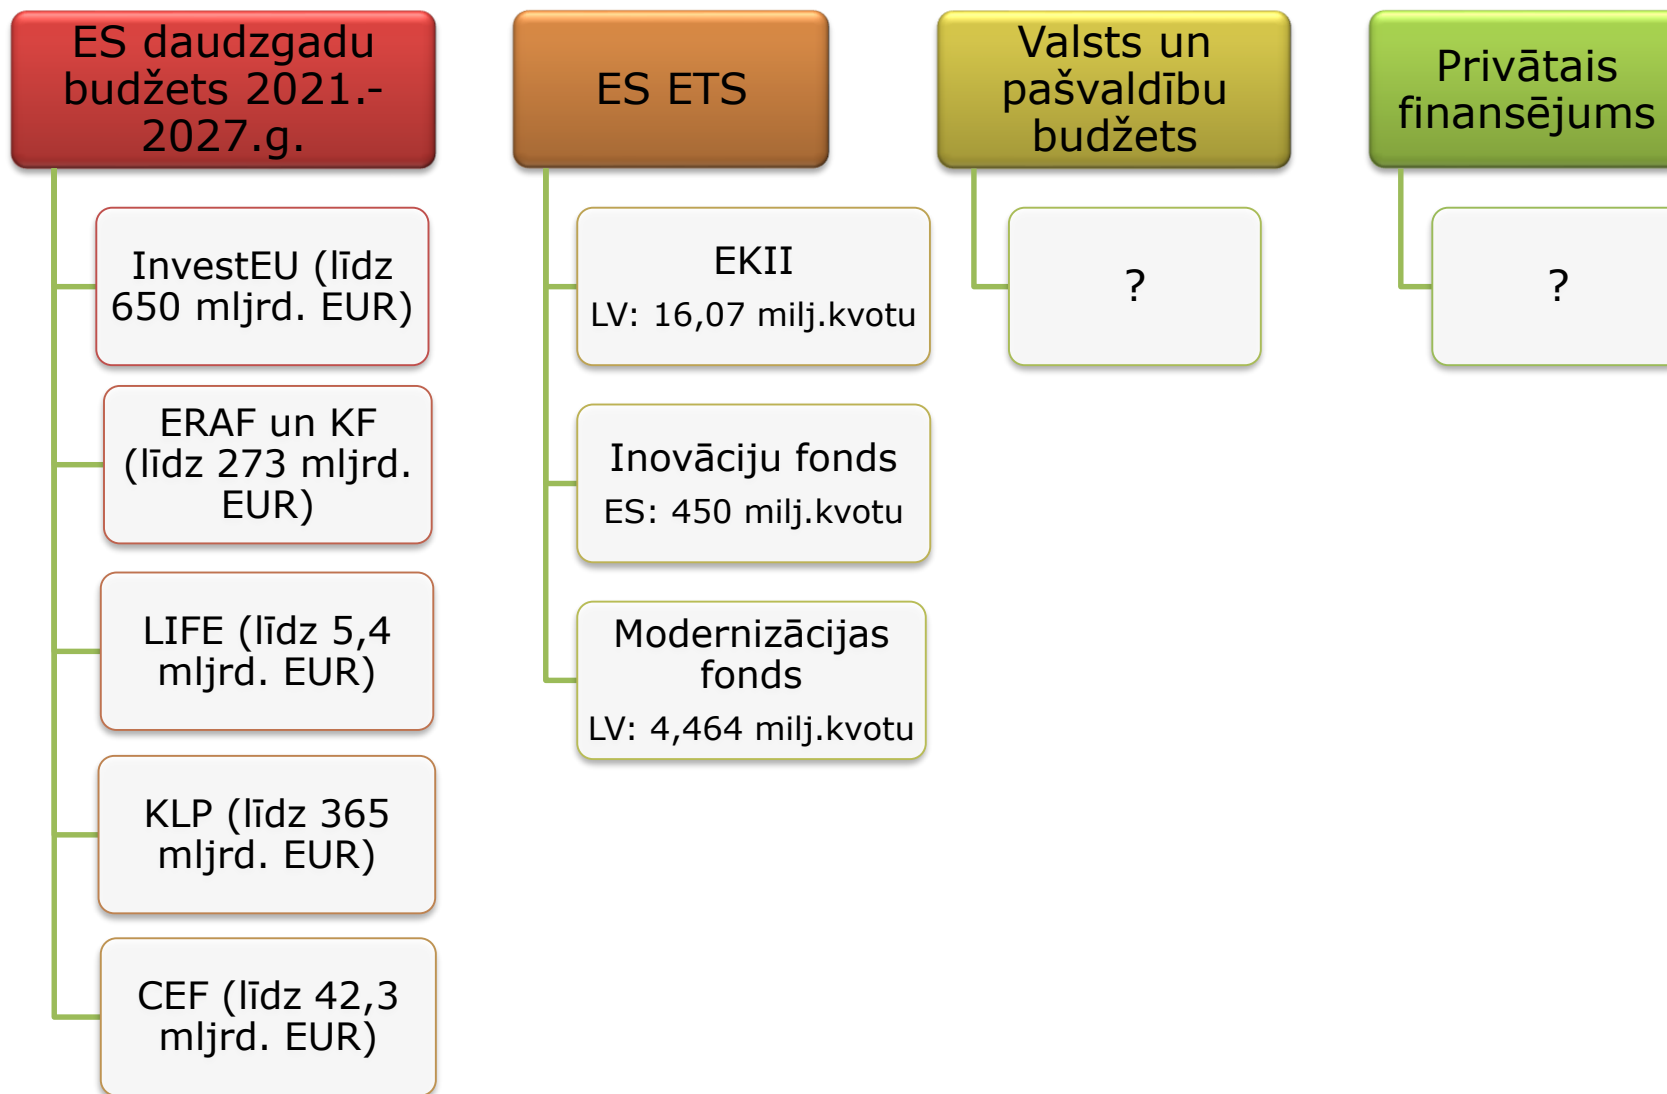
ES daudzgadu budžets 2021.-2027.g.

InvestEU (līdz 650 mljrd. EUR)

ERAF un KF (līdz 273 mljrd. EUR)

LIFE (līdz 5,4 mljrd. EUR)

KLP (līdz 365 mljrd. EUR)

CEF (līdz 42,3 mljrd. EUR)

ES ETS

EKII
LV: 16,07 milj.kvotu

Inovāciju fonds
ES: 450 milj.kvotu

Modernizācijas fonds
LV: 4,464 milj.kvotu

Valsts un pašvaldību budžets

?

Privātais finansējums

?